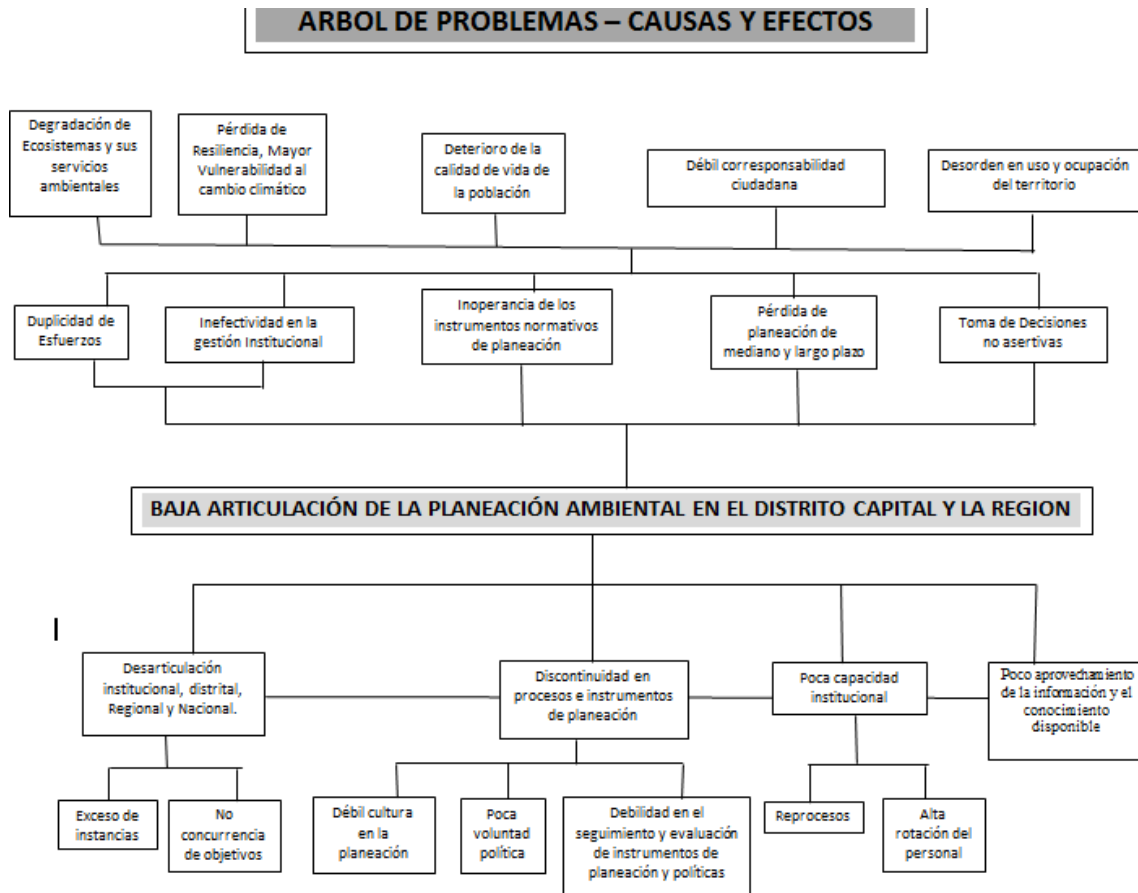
ARBOL DE PROBLEMAS – CAUSAS Y EFECTOS

Degradación de Ecosistemas y sus servicios ambientales

Pérdida de Resiliencia, Mayor Vulnerabilidad al cambio climático

Deterioro de la calidad de vida de la población

Débil corresponsabilidad ciudadana

Desorden en uso y ocupación del territorio

Duplicidad de Esfuerzos

Inefectividad en la gestión Institucional

Inoperancia de los instrumentos normativos de planeación

Pérdida de planeación de mediano y largo plazo

Toma de Decisiones no asertivas

BAJA ARTICULACIÓN DE LA PLANEACIÓN AMBIENTAL EN EL DISTRITO CAPITAL Y LA REGION

I

Desarticulación institucional, distrital, Regional y Nacional.

Discontinuidad en procesos e instrumentos de planeación

Poca capacidad institucional

Poco aprovechamiento de la información y el conocimiento disponible

Exceso de instancias

No concurrencia de objetivos

Débil cultura en la planeación

Poca voluntad política

Debilidad en el seguimiento y evaluación de instrumentos de planeación y políticas

Reprocesos

Alta rotación del personal